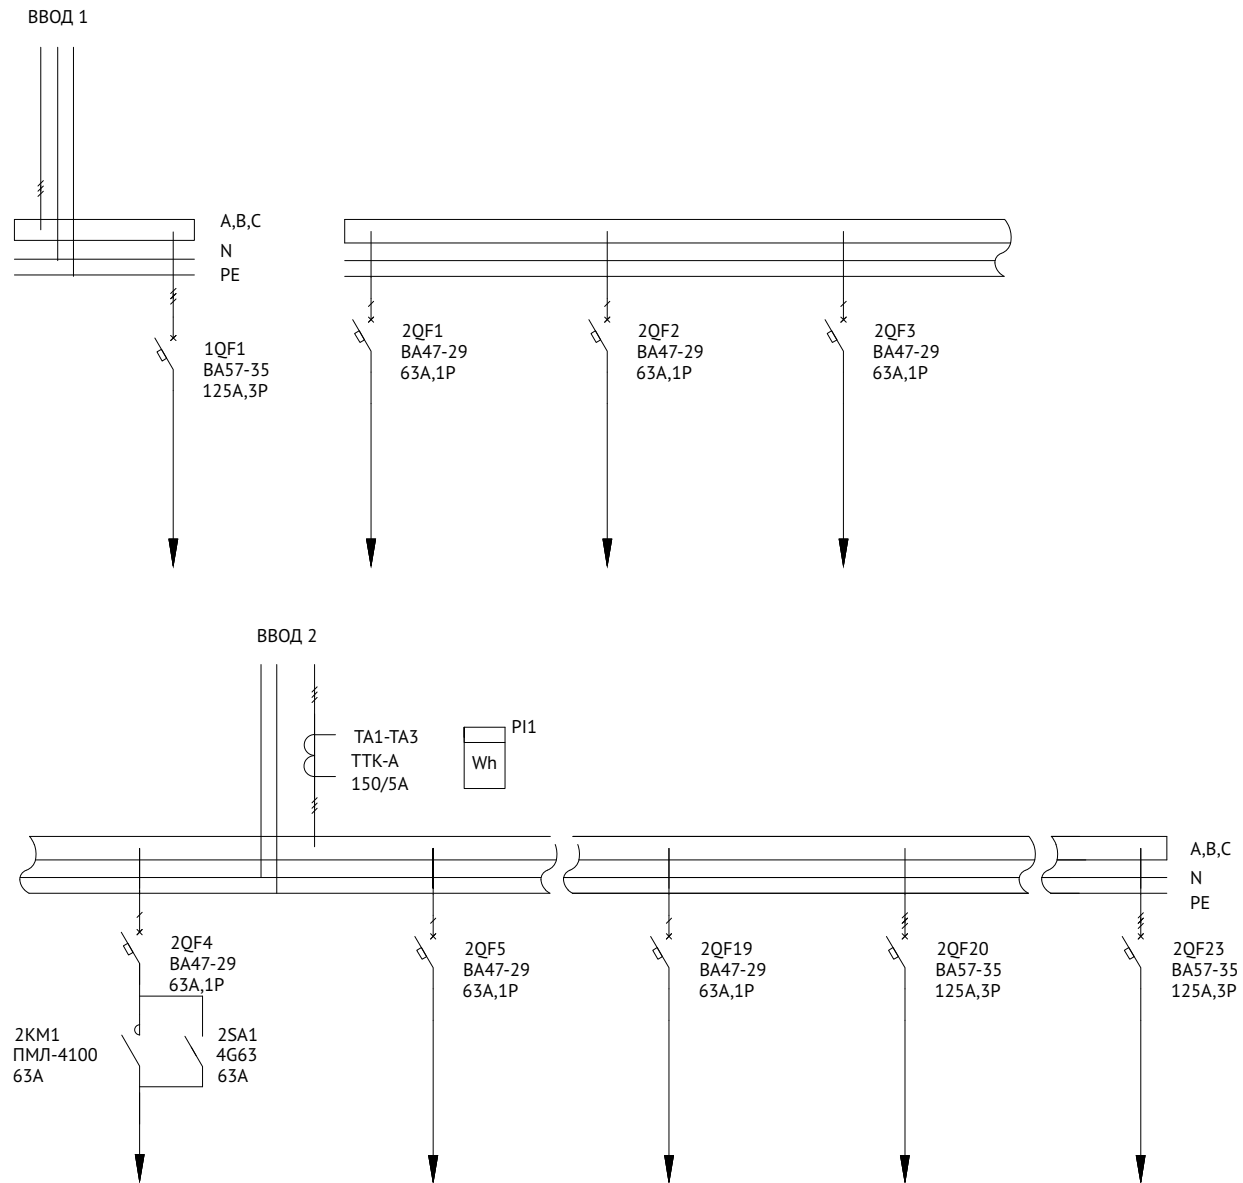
ВВОД 1

A,B,C
N
PE

1QF1
ВА57-35
125А,3Р

2QF1
ВА47-29
63А,1Р

2QF2
ВА47-29
63А,1Р

2QF3
ВА47-29
63А,1Р

ВВОД 2

ТА1-ТА3
ТТК-А
150/5А

PI1
Wh

A,B,C
N
PE

2QF4
ВА47-29
63А,1Р

2KM1
ПМЛ-4100
63А

2SA1
4G63
63А

2QF5
ВА47-29
63А,1Р

2QF19
ВА47-29
63А,1Р

2QF20
ВА57-35
125А,3Р

2QF23
ВА57-35
125А,3Р